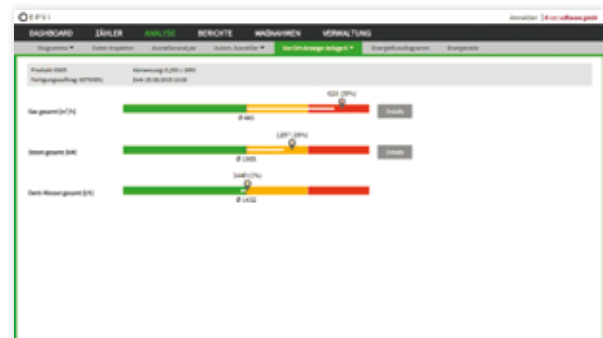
EPVI

Anmelden | Energy software GmbH

DASHBOARD ZÄHLER ANALYSE BERICHTE MAßNAHMEN VERWALTUNG

Diagramme ▾ Daten-Inspektor Ausreißeranalyse Autom. Auswerten ▾ Vor-Ort-Anzeige Anlage 1 ▾ Energieflussdiagramm Energieziele

Produkt: 0305 Fertigungsauftrag: 4470045

Abmessung: 0,200 x 1000 Zeit: 25.06.2015 14:04

Gas gesamt [m³/h]

Details

Strom gesamt [kW]

Details

Dem.-Wasser gesamt [l/h]

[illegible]